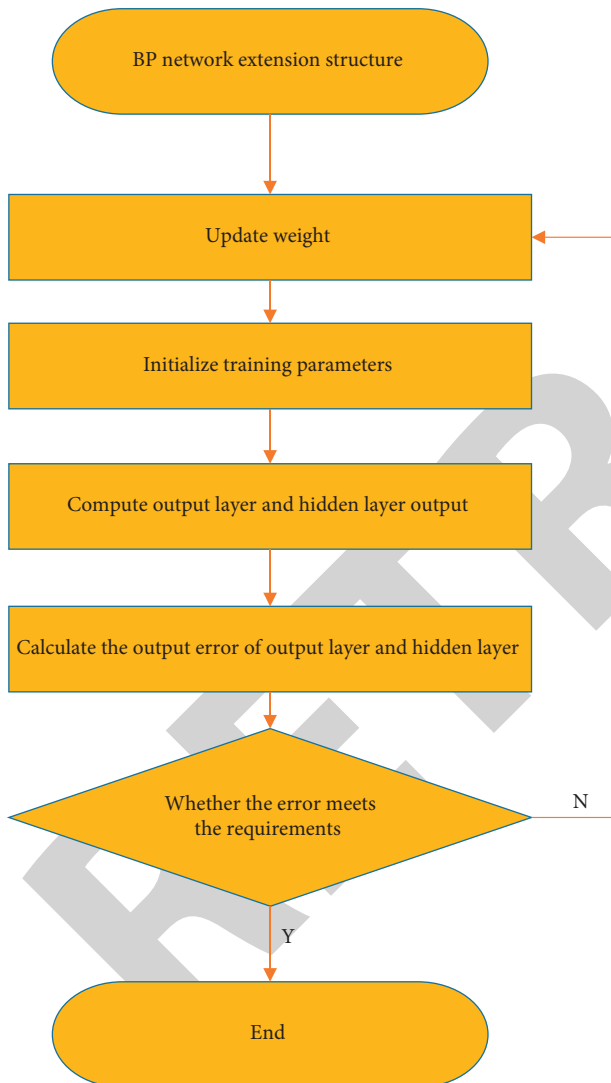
BP network extension structure

Update weight

Initialize training parameters

Compute output layer and hidden layer output

Calculate the output error of output layer and hidden layer

Whether the error meets the requirements

N

Y

End